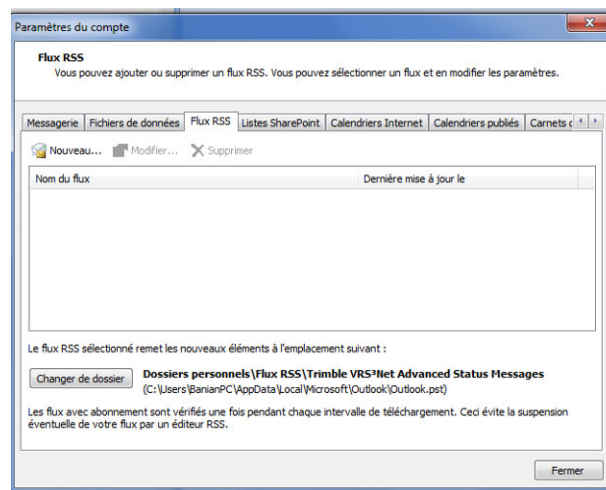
Paramètres du compte

Flux RSS
Vous pouvez ajouter ou supprimer un flux RSS. Vous pouvez sélectionner un flux et en modifier les paramètres.

Messagerie | Fichiers de données | Flux RSS | Listes SharePoint | Calendriers Internet | Calendriers publiés | Carnets d

Nouveau... Modifier... Supprimer

| Nom du flux | Dernière mise à jour le |
|---|---|

Le flux RSS sélectionné remet les nouveaux éléments à l'emplacement suivant :

Changer de dossier

Dossiers personnels\Flux RSS\Trimble VRS³Net Advanced Status Messages
(C:\Users\BanianPC\AppData\Local\Microsoft\Outlook\Outlook.pst)

Les flux avec abonnement sont vérifiés une fois pendant chaque intervalle de téléchargement. Ceci évite la suspension éventuelle de votre flux par un éditeur RSS.

Fermer